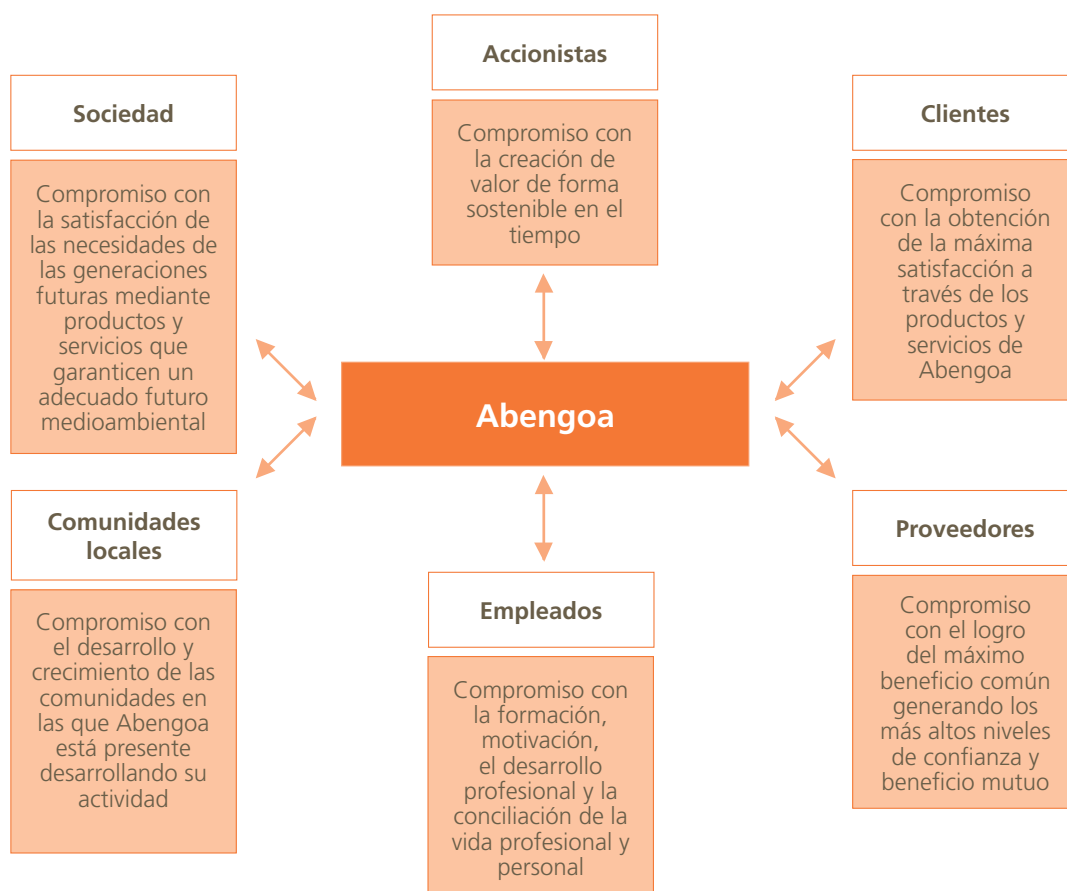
Accionistas

Compromiso con la creación de valor de forma sostenible en el tiempo

Sociedad

Compromiso con la satisfacción de las necesidades de las generaciones futuras mediante productos y servicios que garanticen un adecuado futuro medioambiental

Clientes

Compromiso con la obtención de la máxima satisfacción a través de los productos y servicios de Abengoa

Abengoa

Comunidades locales

Compromiso con el desarrollo y crecimiento de las comunidades en las que Abengoa está presente desarrollando su actividad

Empleados

Compromiso con la formación, motivación, el desarrollo profesional y la conciliación de la vida profesional y personal

Proveedores

Compromiso con el logro del máximo beneficio común generando los más altos niveles de confianza y beneficio mutuo